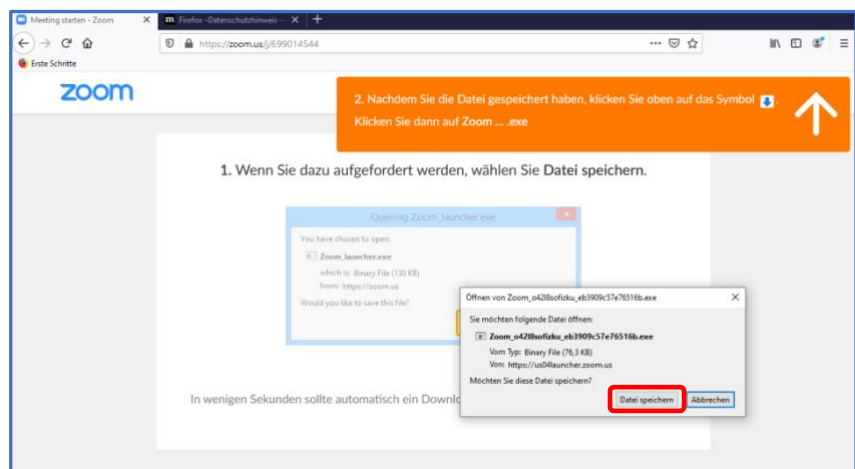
Meeting starten - Zoom ×
Firefox -Datenschutzhinweis - ×
+
https://zoom.us/j/699014544
Erste Schritte

zoom

2. Nachdem Sie die Datei gespeichert haben, klicken Sie oben auf das Symbol . Klicken Sie dann auf Zoom ... .exe

1. Wenn Sie dazu aufgefordert werden, wählen Sie Datei speichern.

Opening Zoom_launcher.exe
You have chosen to open:
Zoom_launcher.exe
which is: Binary File (130 KB)
from: https://zoom.us
Would you like to save this file?

Öffnen von Zoom_o42l8sofizku_eb3909c57e76516b.exe ×
Sie möchten folgende Datei öffnen:
Zoom_o42l8sofizku_eb3909c57e76516b.exe
Vom Typ: Binary File (76,3 KB)
Von: https://us04launcher.zoom.us
Möchten Sie diese Datei speichern?
Datei speichern Abbrechen

In wenigen Sekunden sollte automatisch ein Downlo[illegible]